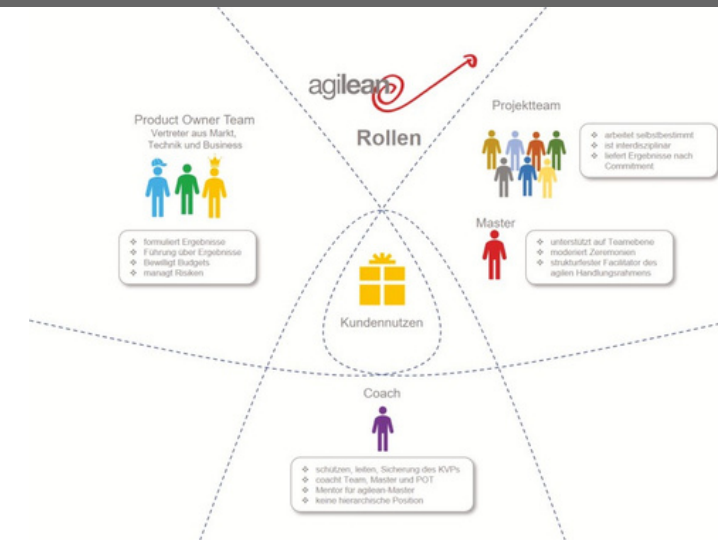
agilean

Rollen

Product Owner Team
Vertreter aus Markt, Technik und Business

- formuliert Ergebnisse
- Führung über Ergebnisse
- Bewilligt Budgets
- managt Risiken

Projektteam

- arbeitet selbstbestimmt
- ist interdisziplinär
- liefert Ergebnisse nach Commitment

Master

- unterstützt auf Teamebene
- moderiert Zeremonien
- strukturfester Facilitator des agilen Handlungsrahmens

Kundennutzen

Coach

- schützen, leiten, Sicherung des KVPs
- coacht Team, Master und POT
- Mentor für agilean-Master
- keine hierarchische Position